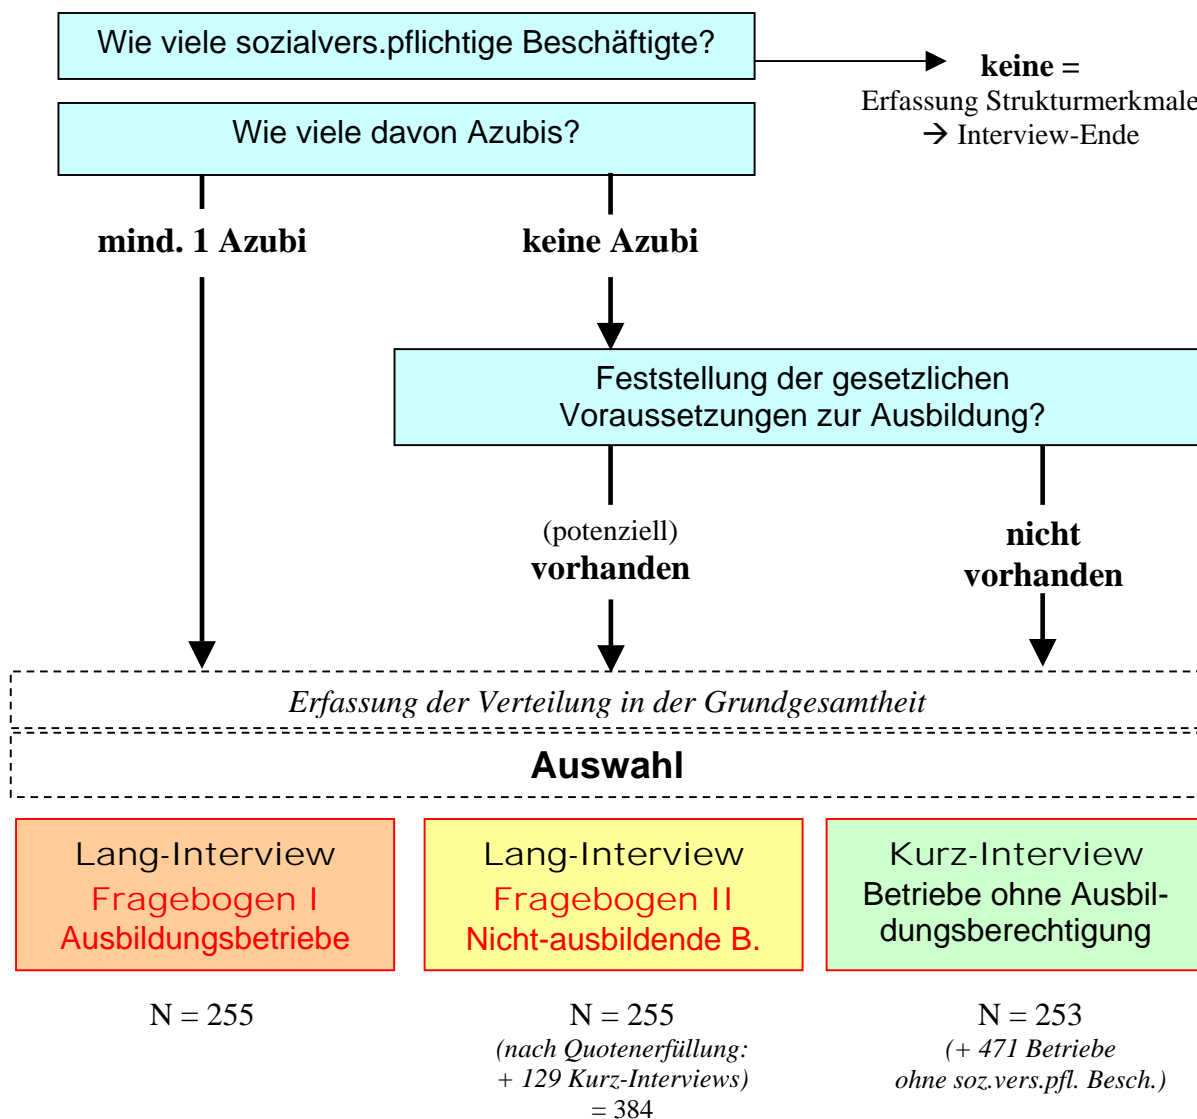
Wie viele sozialvers.pflichtige Beschäftigte?

keine =
Erfassung Strukturmerkmale
→ Interview-Ende

Wie viele davon Azubis?

mind. 1 Azubi

keine Azubi

Feststellung der gesetzlichen Voraussetzungen zur Ausbildung?

(potenziell)
vorhanden

nicht
vorhanden

*Erfassung der Verteilung in der Grundgesamtheit*

Auswahl

Lang-Interview
Fragebogen I
Ausbildungsbetriebe

Lang-Interview
Fragebogen II
Nicht-ausbildende B.

Kurz-Interview
Betriebe ohne Ausbildungsberechtigung

N = 255

N = 255
*(nach Quotenerfüllung: + 129 Kurz-Interviews)*
= 384

N = 253
*(+ 471 Betriebe ohne soz.vers.pfl. Besch.)*